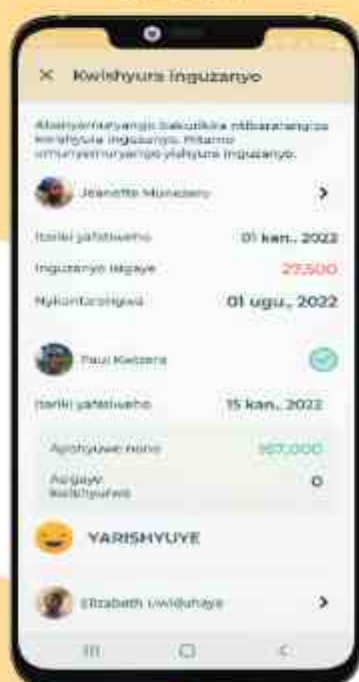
× Kwishyura inguzanyo

Abanyamuryango bakurikira ntibarangiza kwishyura inguzanyo. Pitamo umunyamuryango yishyura inguzanyo.

Jeanette Munezero >

Itariki yafatiweho 01 kan., 2022

Inguzanyo isigaye 27,500

Nyakonterongwa 01 ugu., 2022

Paul Kwizera

Itariki yafatiweho 15 kan., 2022

Ayishyuwe none 167,000

Asigaye kwishyurwa 0

YARISHYUYE

Elizabeth Uwiduhaye >